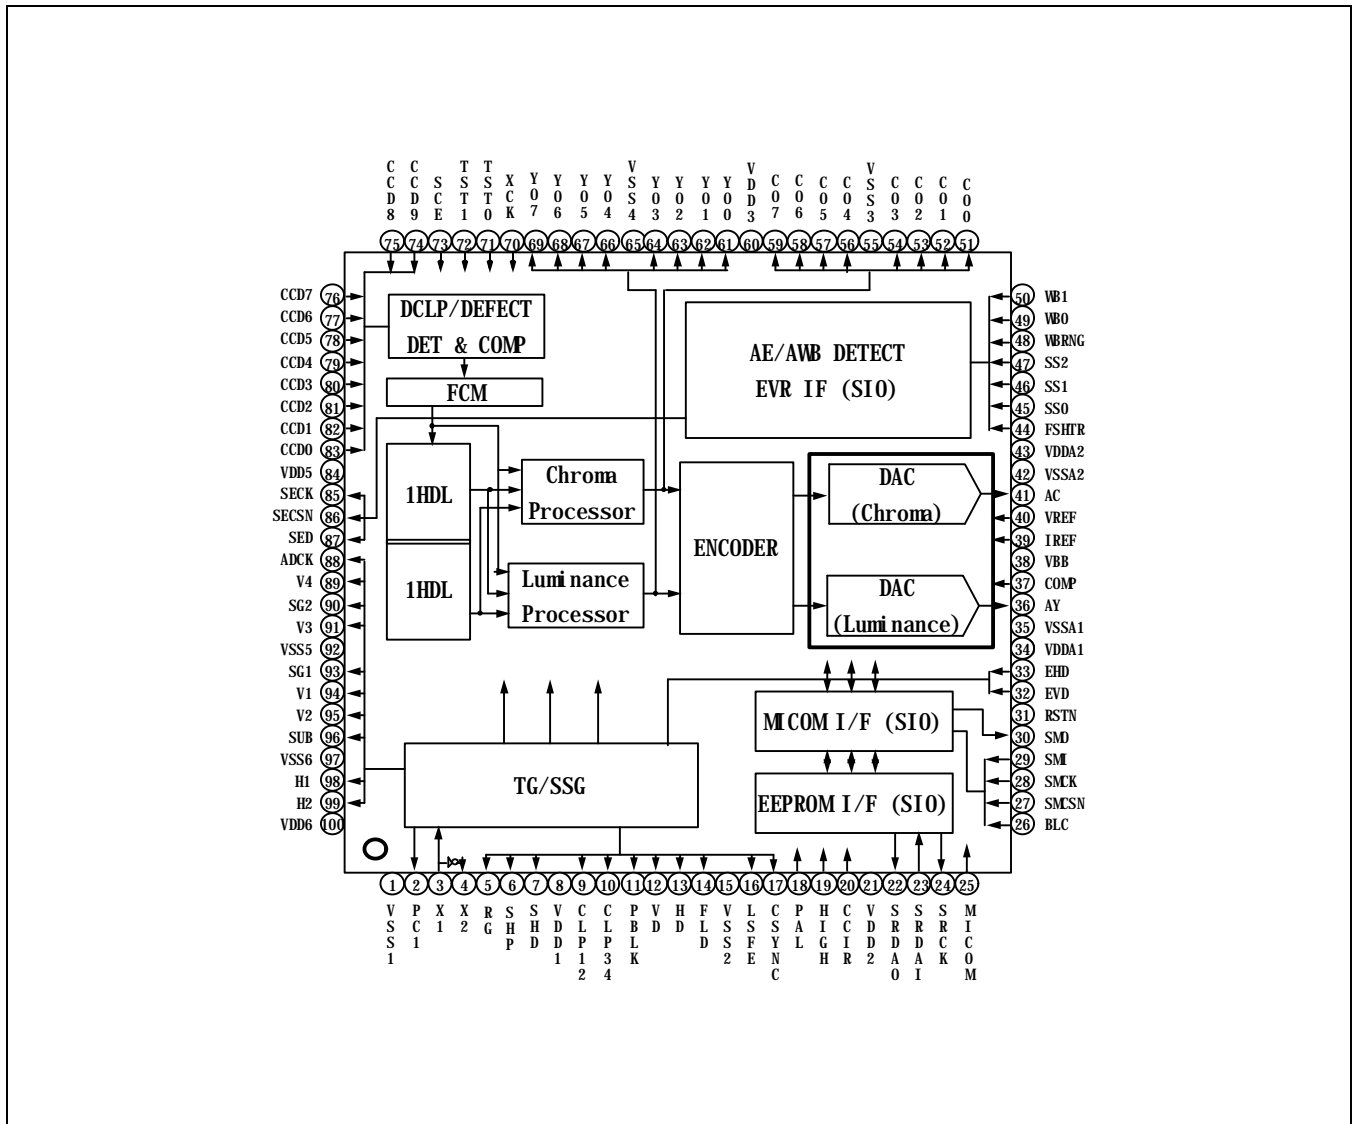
CCD8 CCD9 SCE TST1 TST0 XCK Y07 Y06 Y05 Y04 VSS4 Y03 Y02 Y01 Y00 VDD3 C07 C06 C05 C04 VSS3 C03 C02 C01 C00

75 74 73 72 71 70 69 68 67 66 65 64 63 62 61 60 59 58 57 56 55 54 53 52 51

CCD7 76
CCD6 77
CCD5 78
CCD4 79
CCD3 80
CCD2 81
CCD1 82
CCD0 83
VDD5 84
SECK 85
SECSN 86
SED 87
ADCK 88
V4 89
SG2 90
V3 91
VSS5 92
SG1 93
V1 94
V2 95
SUB 96
VSS6 97
H1 98
H2 99
VDD6 100

DCLP/DEFECT DET & COMP

FCM

AE/AWB DETECT EVR IF (SIO)

1HDL

1HDL

Chroma Processor

Luminance Processor

ENCODER

DAC (Chroma)

DAC (Luminance)

MICOM I/F (SIO)

EEPROM I/F (SIO)

TG/SSG

50 WB1
49 WB0
48 WBRNG
47 SS2
46 SS1
45 SS0
44 FSHTR
43 VDDA2
42 VSSA2
41 AC
40 VREF
39 IREF
38 VBB
37 COMP
36 AY
35 VSSA1
34 VDDA1
33 EHD
32 EVD
31 RSTN
30 SMD
29 SMI
28 SMCK
27 SMCSN
26 BLC

1 2 3 4 5 6 7 8 9 10 11 12 13 14 15 16 17 18 19 20 21 22 23 24 25

VSS1 PC1 X1 X2 RG SHP SHD VDD1 CLP12 CLP34 PBLK VD HD FLD VSS2 LSFE CSYNC PAL HIGH CCIR VDD2 SRDAO SRDAI SRCK MICOM